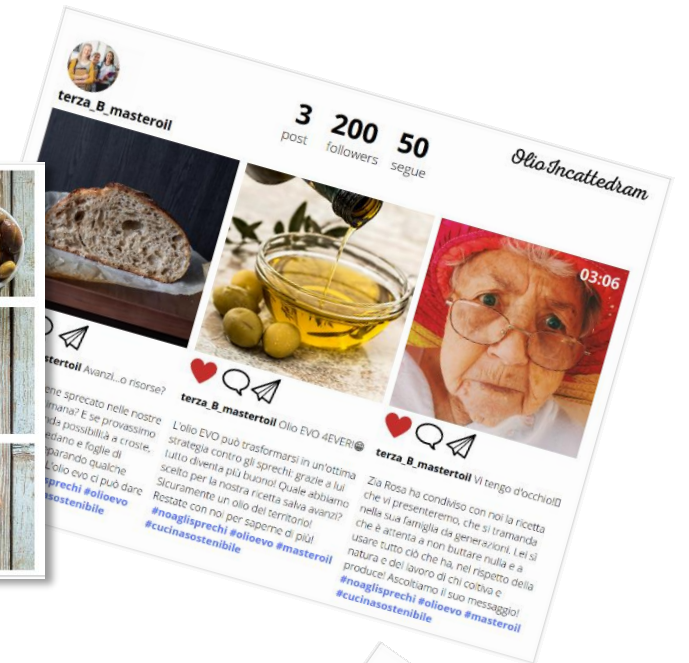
terza_B_masteroil

3 post 200 followers 50 segue

OlioIncattedram

03:06

stertoil Avanzi...o risorse?

ene sprecato nelle nostre
mana? E se provassimo
nda possibilità a croste,
edano e foglie di
parando qualche
L'olio evo ci può dare
rechi #olioevo
nasostenibile

terza_B_mastertoil Olio EVO 4EVER!

L'olio EVO può trasformarsi in un'ottima strategia contro gli sprechi: grazie a lui tutto diventa più buono! Quale abbiamo scelto per la nostra ricetta salva avanzi? Sicuramente un olio del territorio! Restate con noi per saperne di più! #noaglisprechi #olioevo #masteroil #cucinasostenibile

terza_B_mastertoil Vi tengo d'occhio!

Zia Rosa ha condiviso con noi la ricetta che vi presenteremo, che si tramanda nella sua famiglia da generazioni. Lei si che è attenta a non buttare nulla e a usare tutto ciò che ha, nel rispetto della natura e del lavoro di chi coltiva e produce! Ascoltiamo il suo messaggio! #noaglisprechi #olioevo #masteroil #cucinasostenibile